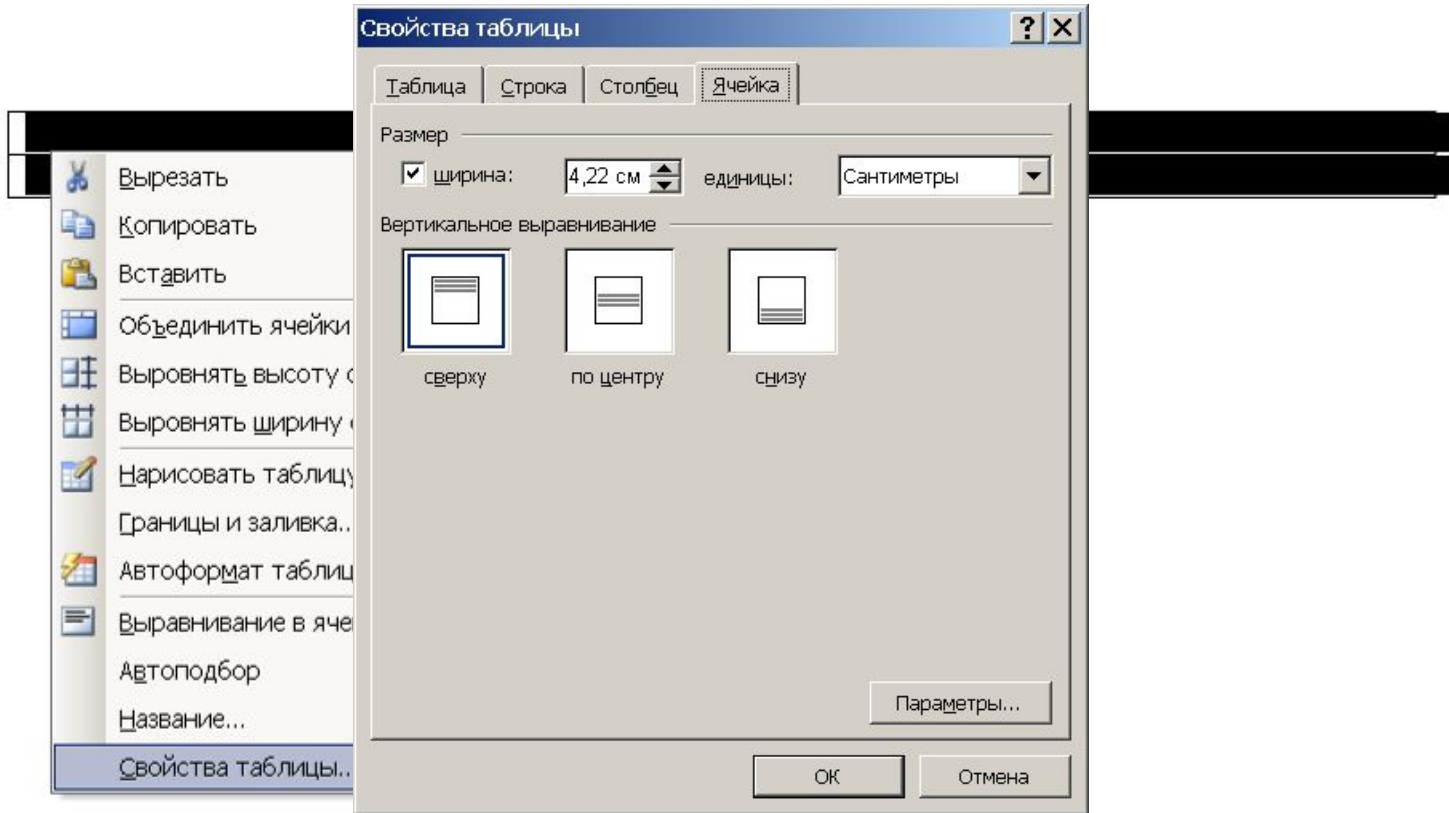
Свойства таблицы

?

Таблица | Строка | Столбец | Ячейка

Размер

ширина: 4,22 см единицы: Сантиметры

Вертикальное выравнивание

сверху по центру снизу

Параметры...

ОК Отмена

Вырезать
Копировать
Вставить
Объединить ячейки
Выровнять высоту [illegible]
Выровнять ширину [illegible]
Нарисовать таблиц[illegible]
Границы и заливка..
Автоформат таблиц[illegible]
Выравнивание в яче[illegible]
Автоподбор
Название...
Свойства таблицы..